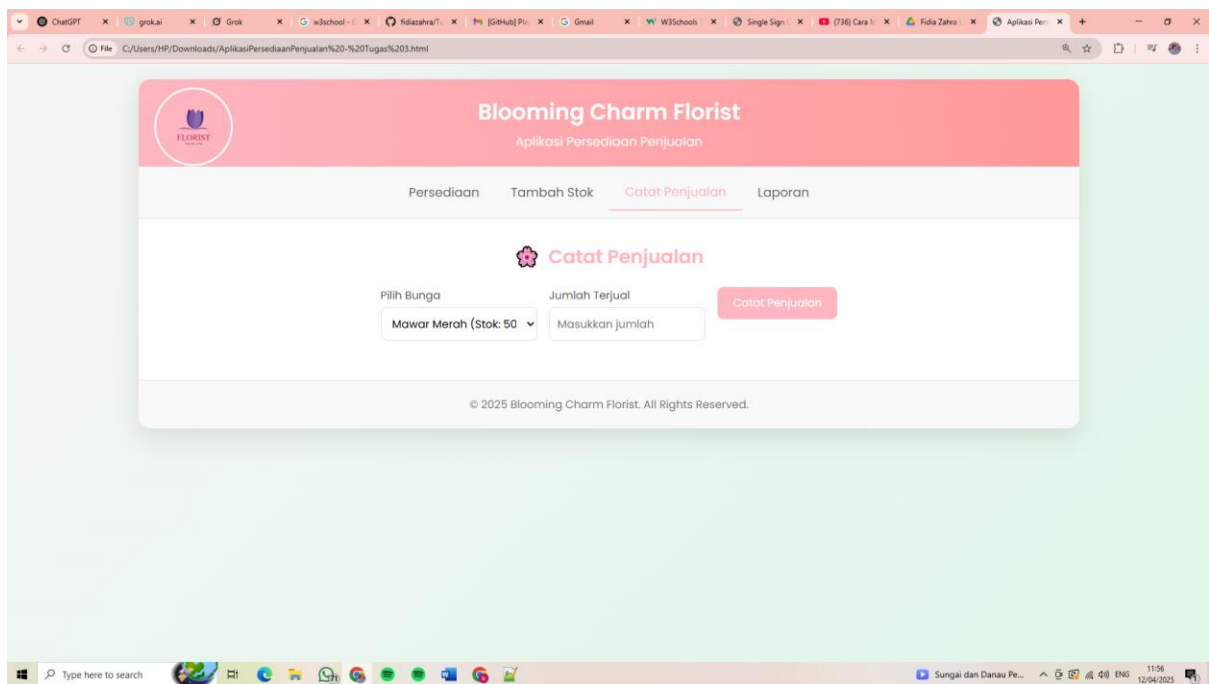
ChatGPT | grok.ai | Grok | w3school - | fidiazahra/T | [GitHub] Pi | Gmail | W3Schools | Single Sign | (736) Cara | Fidia Zahra | Aplikasi Per

File C:/Users/HP/Downloads/AplikasiPersediaanPenjualan%20-%20Tugas%203.html

FLORIST

Blooming Charm Florist

Aplikasi Persediaan Penjualan

Persediaan Tambah Stok Catat Penjualan Laporan

Catat Penjualan

Pilih Bunga
Mawar Merah (Stok: 50

Jumlah Terjual
Masukkan jumlah

Catat Penjualan

© 2025 Blooming Charm Florist. All Rights Reserved.

Type here to search

Sungai dan Danau Pe... ENG 11:56 12/04/2025